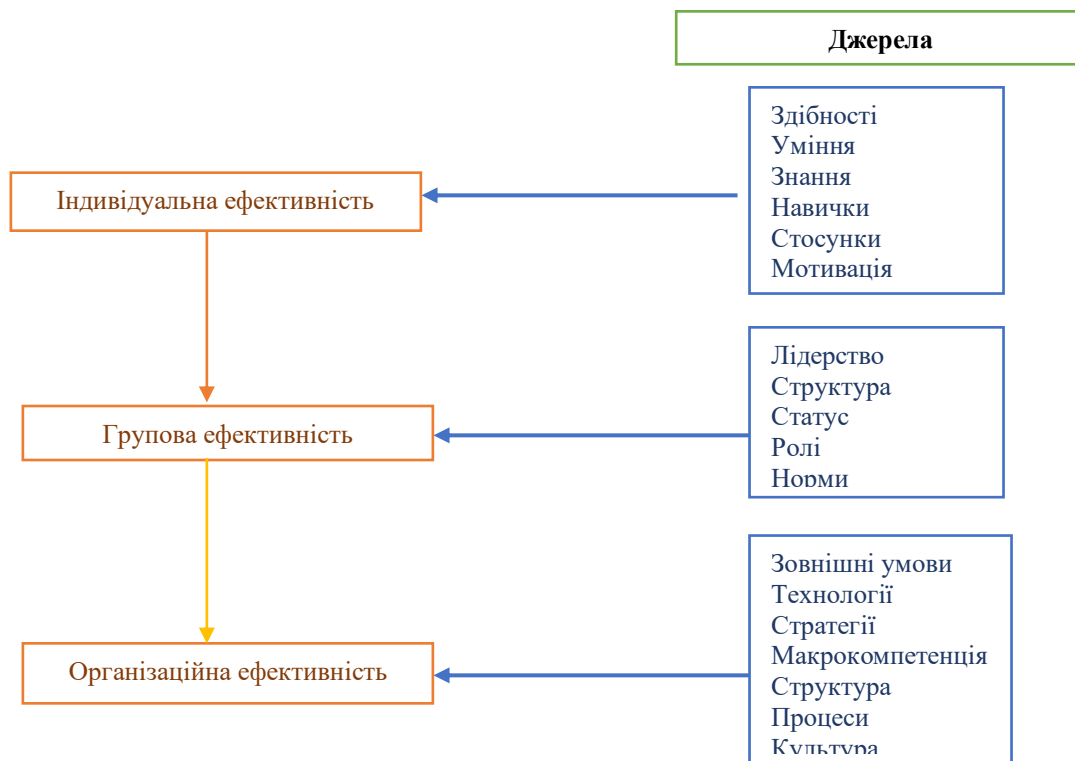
Джерела

Здібності
Уміння
Знання
Навички
Стосунки
Мотивація

Індивідуальна ефективність

Лідерство
Структура
Статус
Ролі
Норми

Групова ефективність

Зовнішні умови
Технології
Стратегії
Макрокомпетенція
Структура
Процеси
Культура

Організаційна ефективність